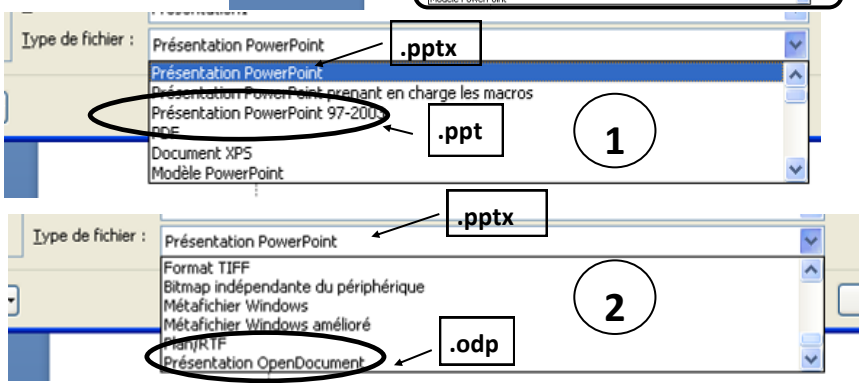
Présentation
Modèle PowerPoint

Type de fichier : Présentation PowerPoint
.pptx
Présentation PowerPoint
Présentation PowerPoint prenant en charge les macros
Présentation PowerPoint 97-2003
PDF
.ppt
Document XPS
Modèle PowerPoint
1

.pptx
Type de fichier : Présentation PowerPoint
Format TIFF
Bitmap indépendante du périphérique
Métafichier Windows
Métafichier Windows amélioré
Plan/RTF
Présentation OpenDocument
.odp
2